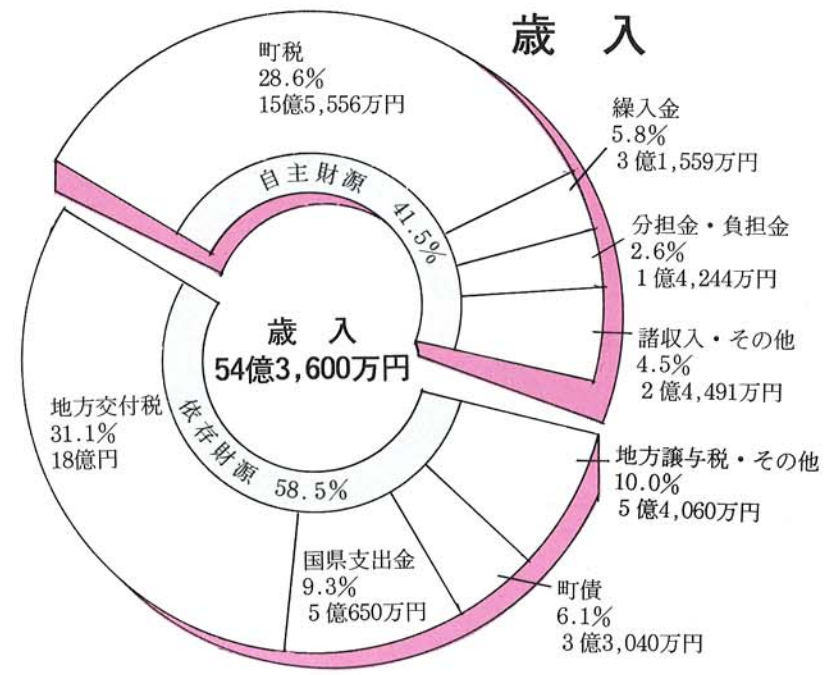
歳　入

町税
28.6%
15億5,556万円

繰入金
5.8%
3億1,559万円

分担金・負担金
2.6%
1億4,244万円

諸収入・その他
4.5%
2億4,491万円

自主財源　41.5%

歳　入
54億3,600万円

依存財源　58.5%

地方交付税
31.1%
18億円

地方譲与税・その他
10.0%
5億4,060万円

国県支出金
9.3%
5億650万円

町債
6.1%
3億3,040万円